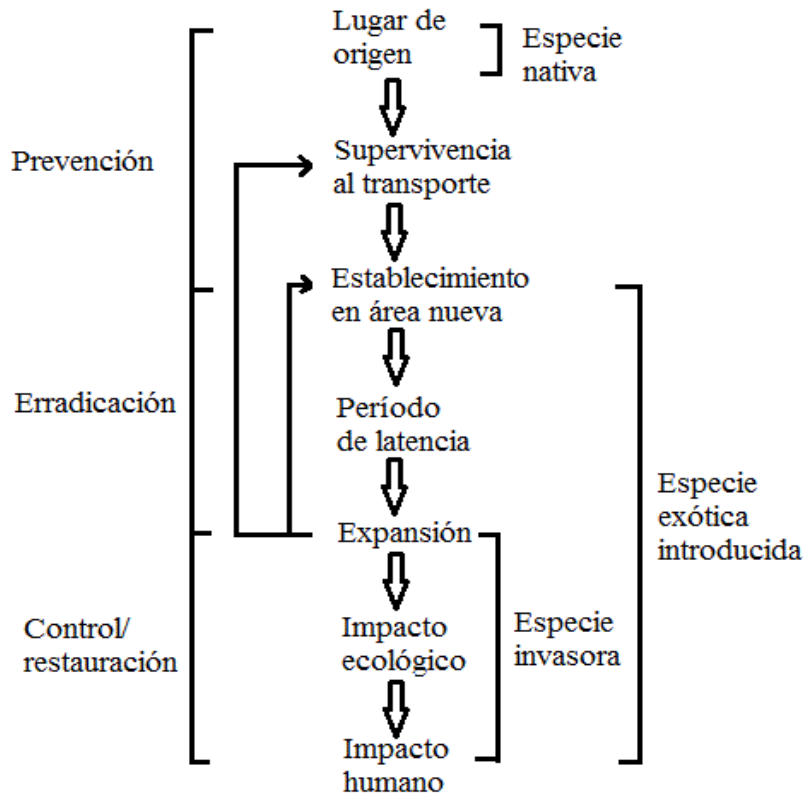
Lugar de origen

Especie nativa

Prevención

Supervivencia al transporte

Establecimiento en área nueva

Erradicación

Período de latencia

Especie exótica introducida

Expansión

Control/ restauración

Impacto ecológico

Especie invasora

Impacto humano